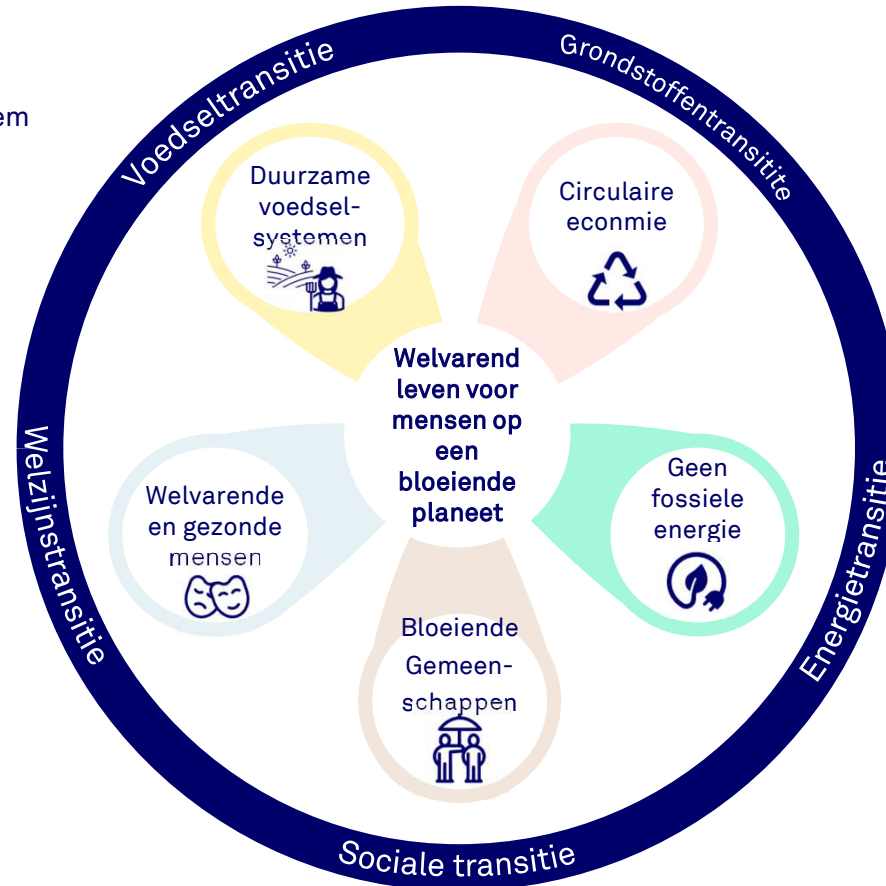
em

Voedseltransitie

Grondstoffentransitite

Duurzame voedselsystemen

Circulaire econmie

Welvarend leven voor mensen op een bloeiende planeet

Welzijnstransitie

Welvarende en gezonde mensen

Geen fossiele energie

Energietransitie

Bloeiende Gemeenschappen

Sociale transitie